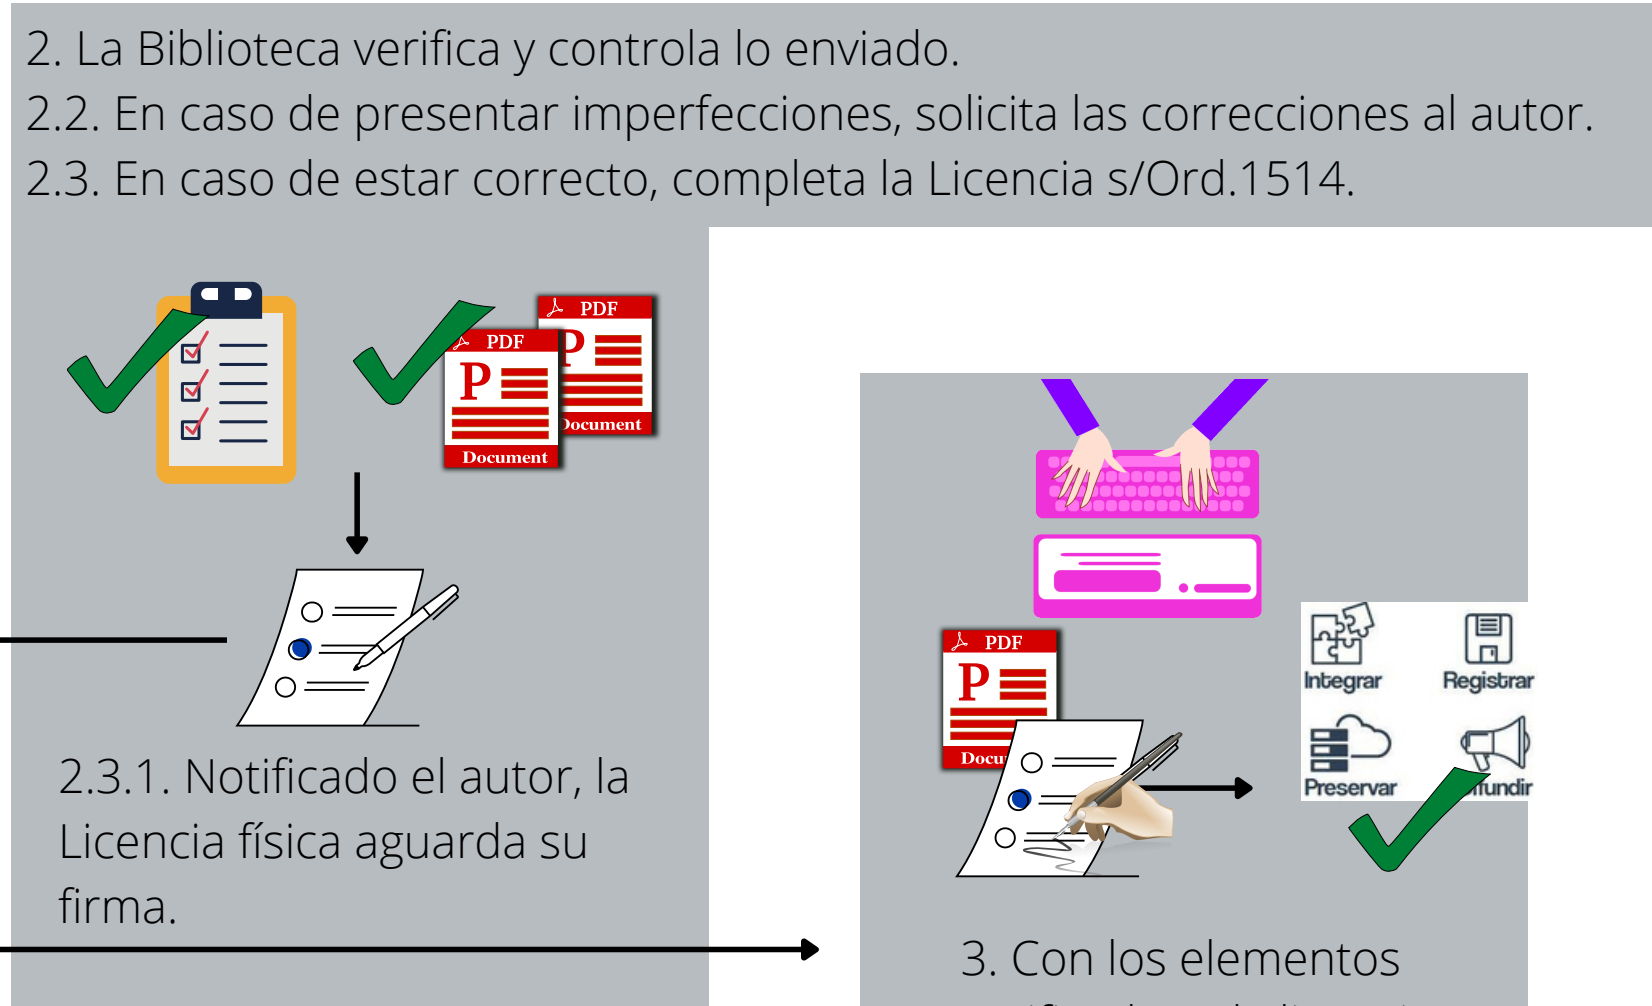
2. La Biblioteca verifica y controla lo enviado.
2.2. En caso de presentar imperfecciones, solicita las correcciones al autor.
2.3. En caso de estar correcto, completa la Licencia s/Ord.1514.

PDF
P
Document

PDF
P
Document

2.3.1. Notificado el autor, la Licencia física aguarda su firma.

PDF
P
Docu

Integrar
Registrar
Preservar
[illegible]ifundir

3. Con los elementos